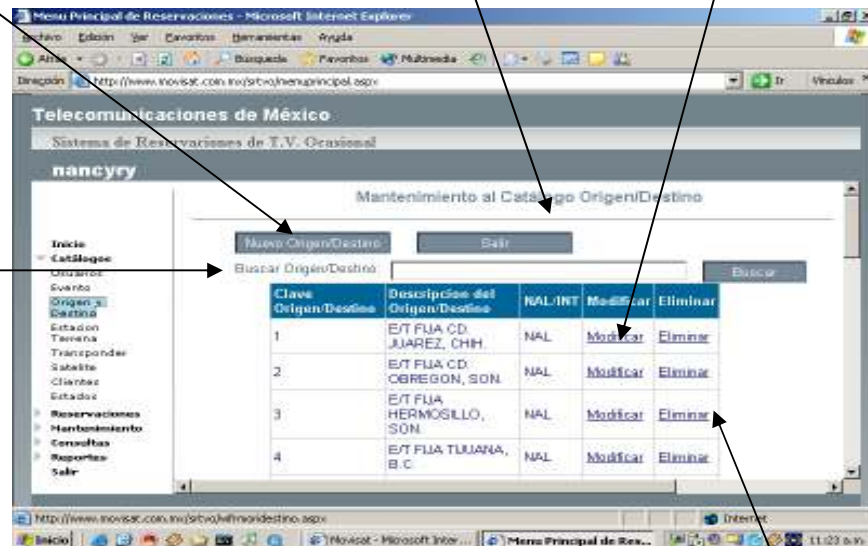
Menu Principal de Reservaciones - Microsoft Internet Explorer

Archivo Edición Ver Favoritos Herramientas Ayuda

Atrás Búsqueda Favoritos Multimedia

Dirección http://www.movisat.com.mx/sirtvo/menuprincipal.aspx Ir Vínculos

Telecomunicaciones de México

Sistema de Reservaciones de T.V. Ocasional

nancyry

Mantenimiento al Catálogo Origen/Destino

Inicio
Catálogos
Usuarios
Evento
Origen y Destino
Estacion Terrena
Transponder
Satelite
Clientes
Estados
Reservaciones
Mantenimiento
Consultas
Reportes
Salir

Nuevo Origen/Destino Salir

Buscar Origen/Destino Buscar

| Clave Origen/Destino | Descripcion del Origen/Destino | NAL/INT | Modificar | Eliminar |
|---|---|---|---|---|
| 1 | E/T FIJA CD. JUAREZ, CHIH. | NAL | Modificar | Eliminar |
| 2 | E/T FIJA CD. OBREGON, SON. | NAL | Modificar | Eliminar |
| 3 | E/T FIJA HERMOSILLO, SON. | NAL | Modificar | Eliminar |
| 4 | E/T FIJA TIJUANA, B.C | NAL | Modificar | Eliminar |

http://www.movisat.com.mx/sirtvo/wfrmorides tino.aspx Internet

Inicio Movisat - Microsoft Inter... Menu Principal de Res... 11:23 a.m.